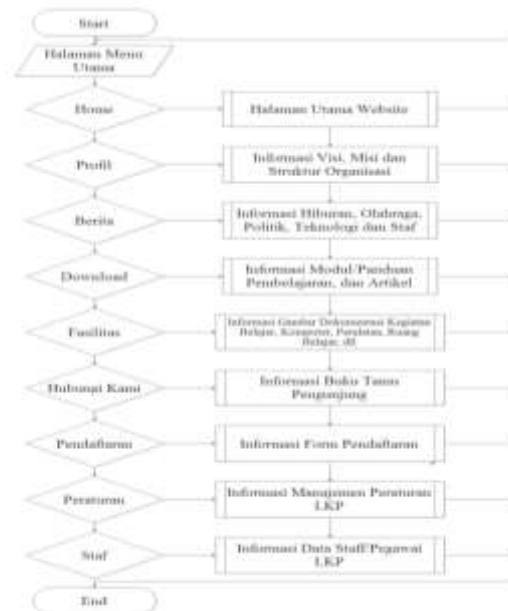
Start

Halaman Menu Utama

Home

Halaman Utama Website

Profil

Informasi Visi, Misi dan Struktur Organisasi

Berita

Informasi Hiburan, Olahraga, Politik, Teknologi dan Staf

Download

Informasi Modul/Panduan Pembelajaran, dan Artikel

Fasilitas

Informasi Gambar Dokumentasi Kegiatan Belajar, Komputer, Perabotan, Ruang Belajar, dll

Hubungi Kami

Informasi Buku Tamu Pengunjung

Pendaftaran

Informasi Form Pendaftaran

Peraturan

Informasi Manajemen Peraturan LKP

Staf

Informasi Data Staff/Pegawai LKP

End